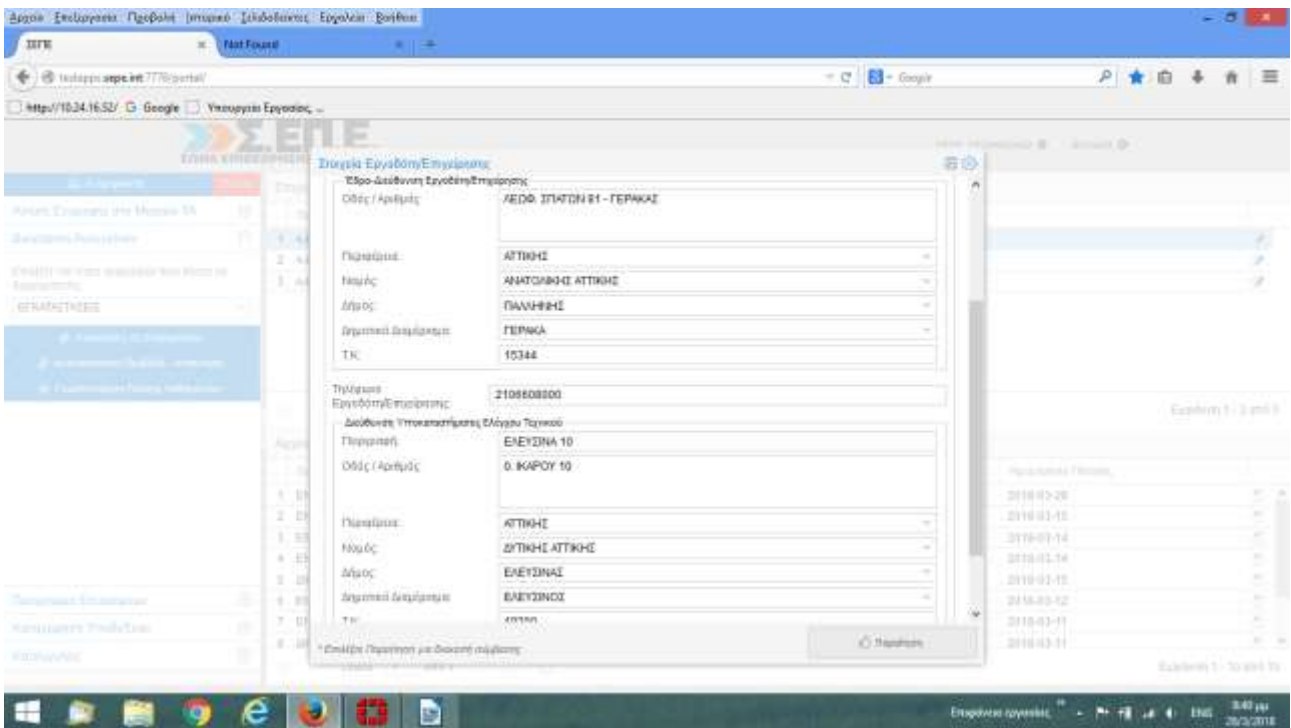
Αρχείο Επεξεργασία Προβολή Ιστορικό Σελιδοδείκτες Εργαλεία Βοήθεια

ΣΕΠΕ | Not Found

testapps.sepe.int:7778/portal/

Google

http://10.24.16.52/ Google Υπουργείο Εργασίας...

ΣΕΠΕ

Στοιχεία Εργοδότη/Επιχείρησης

Έδρα-Διεύθυνση Εργοδότη/Επιχείρησης

Οδός / Αριθμός: ΛΕΩΦ. ΣΠΑΤΩΝ 81 - ΓΕΡΑΚΑΣ

Περιφέρεια: ΑΤΤΙΚΗΣ

Νομός: ΑΝΑΤΟΛΙΚΗΣ ΑΤΤΙΚΗΣ

Δήμος: ΠΑΛΛΗΝΗΣ

Δημοτικό Διαμέρισμα: ΓΕΡΑΚΑ

Τ.Κ.: 15344

Τηλέφωνο Εργοδότη/Επιχείρησης: 2106608000

Διεύθυνση Υποκαταστήματος Ελέγχου Τεχνικού

Περιγραφή: ΕΛΕΥΣΙΝΑ 10

Οδός / Αριθμός: 0. ΙΚΑΡΟΥ 10

Περιφέρεια: ΑΤΤΙΚΗΣ

Νομός: ΔΥΤΙΚΗΣ ΑΤΤΙΚΗΣ

Δήμος: ΕΛΕΥΣΙΝΑΣ

Δημοτικό Διαμέρισμα: ΕΛΕΥΣΙΝΟΣ

Τ.Κ.: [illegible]

* Επιλέξτε Περιφέρεια για δυνατή συμπλήρωση

Παράδοση

2018-03-28
2018-03-15
2018-03-14
2018-03-14
2018-03-15
2018-03-12
2018-03-11
2018-03-11

Εγγραφές 1 - 3 από 3

Επιφάνεια εργασίας ENG 3:40 μμ 28/3/2018